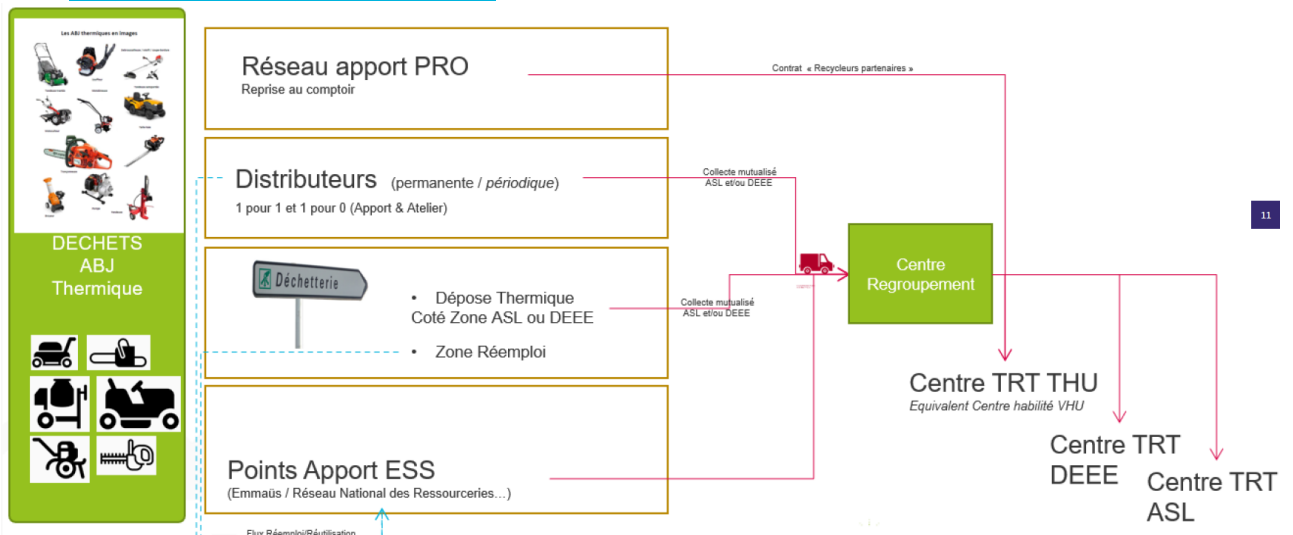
Les ABJ thermiques en images

DECHETS ABJ Thermique

Réseau apport PRO
Reprise au comptoir

Contrat « Recycleurs partenaires »

Distributeurs (permanente / périodique)
1 pour 1 et 1 pour 0 (Apport & Atelier)

Collecte mutualisé ASL et/ou DEEE

Déchetterie

• Dépose Thermique Coté Zone ASL ou DEEE

• Zone Réemploi

Collecte mutualisé ASL et/ou DEEE

Centre Regroupement

11

Points Apport ESS
(Emmaüs / Réseau National des Ressourceries…)

Flux Réemploi/Réutilisation

Centre TRT THU
Equivalent Centre habilité VHU

Centre TRT DEEE

Centre TRT ASL